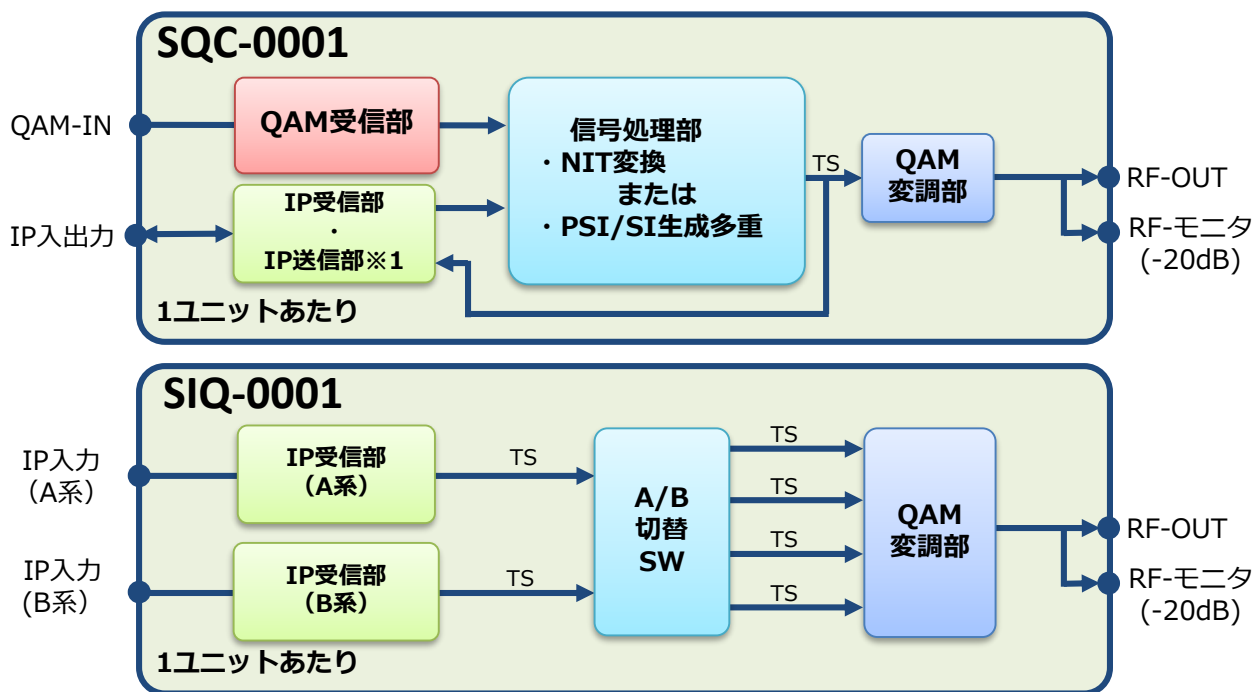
SQC-0001

QAM-IN

QAM受信部

IP入出力

IP受信部
・
IP送信部※1

信号処理部
・NIT変換
または
・PSI/SI生成多重

TS

QAM
変調部

RF-OUT

RF-モニタ
(-20dB)

1ユニットあたり

SIQ-0001

IP入力
（A系）

IP受信部
（A系）

TS

IP入力
(B系)

IP受信部
（B系）

TS

A/B
切替
SW

TS

TS

TS

TS

QAM
変調部

RF-OUT

RF-モニタ
(-20dB)

1ユニットあたり